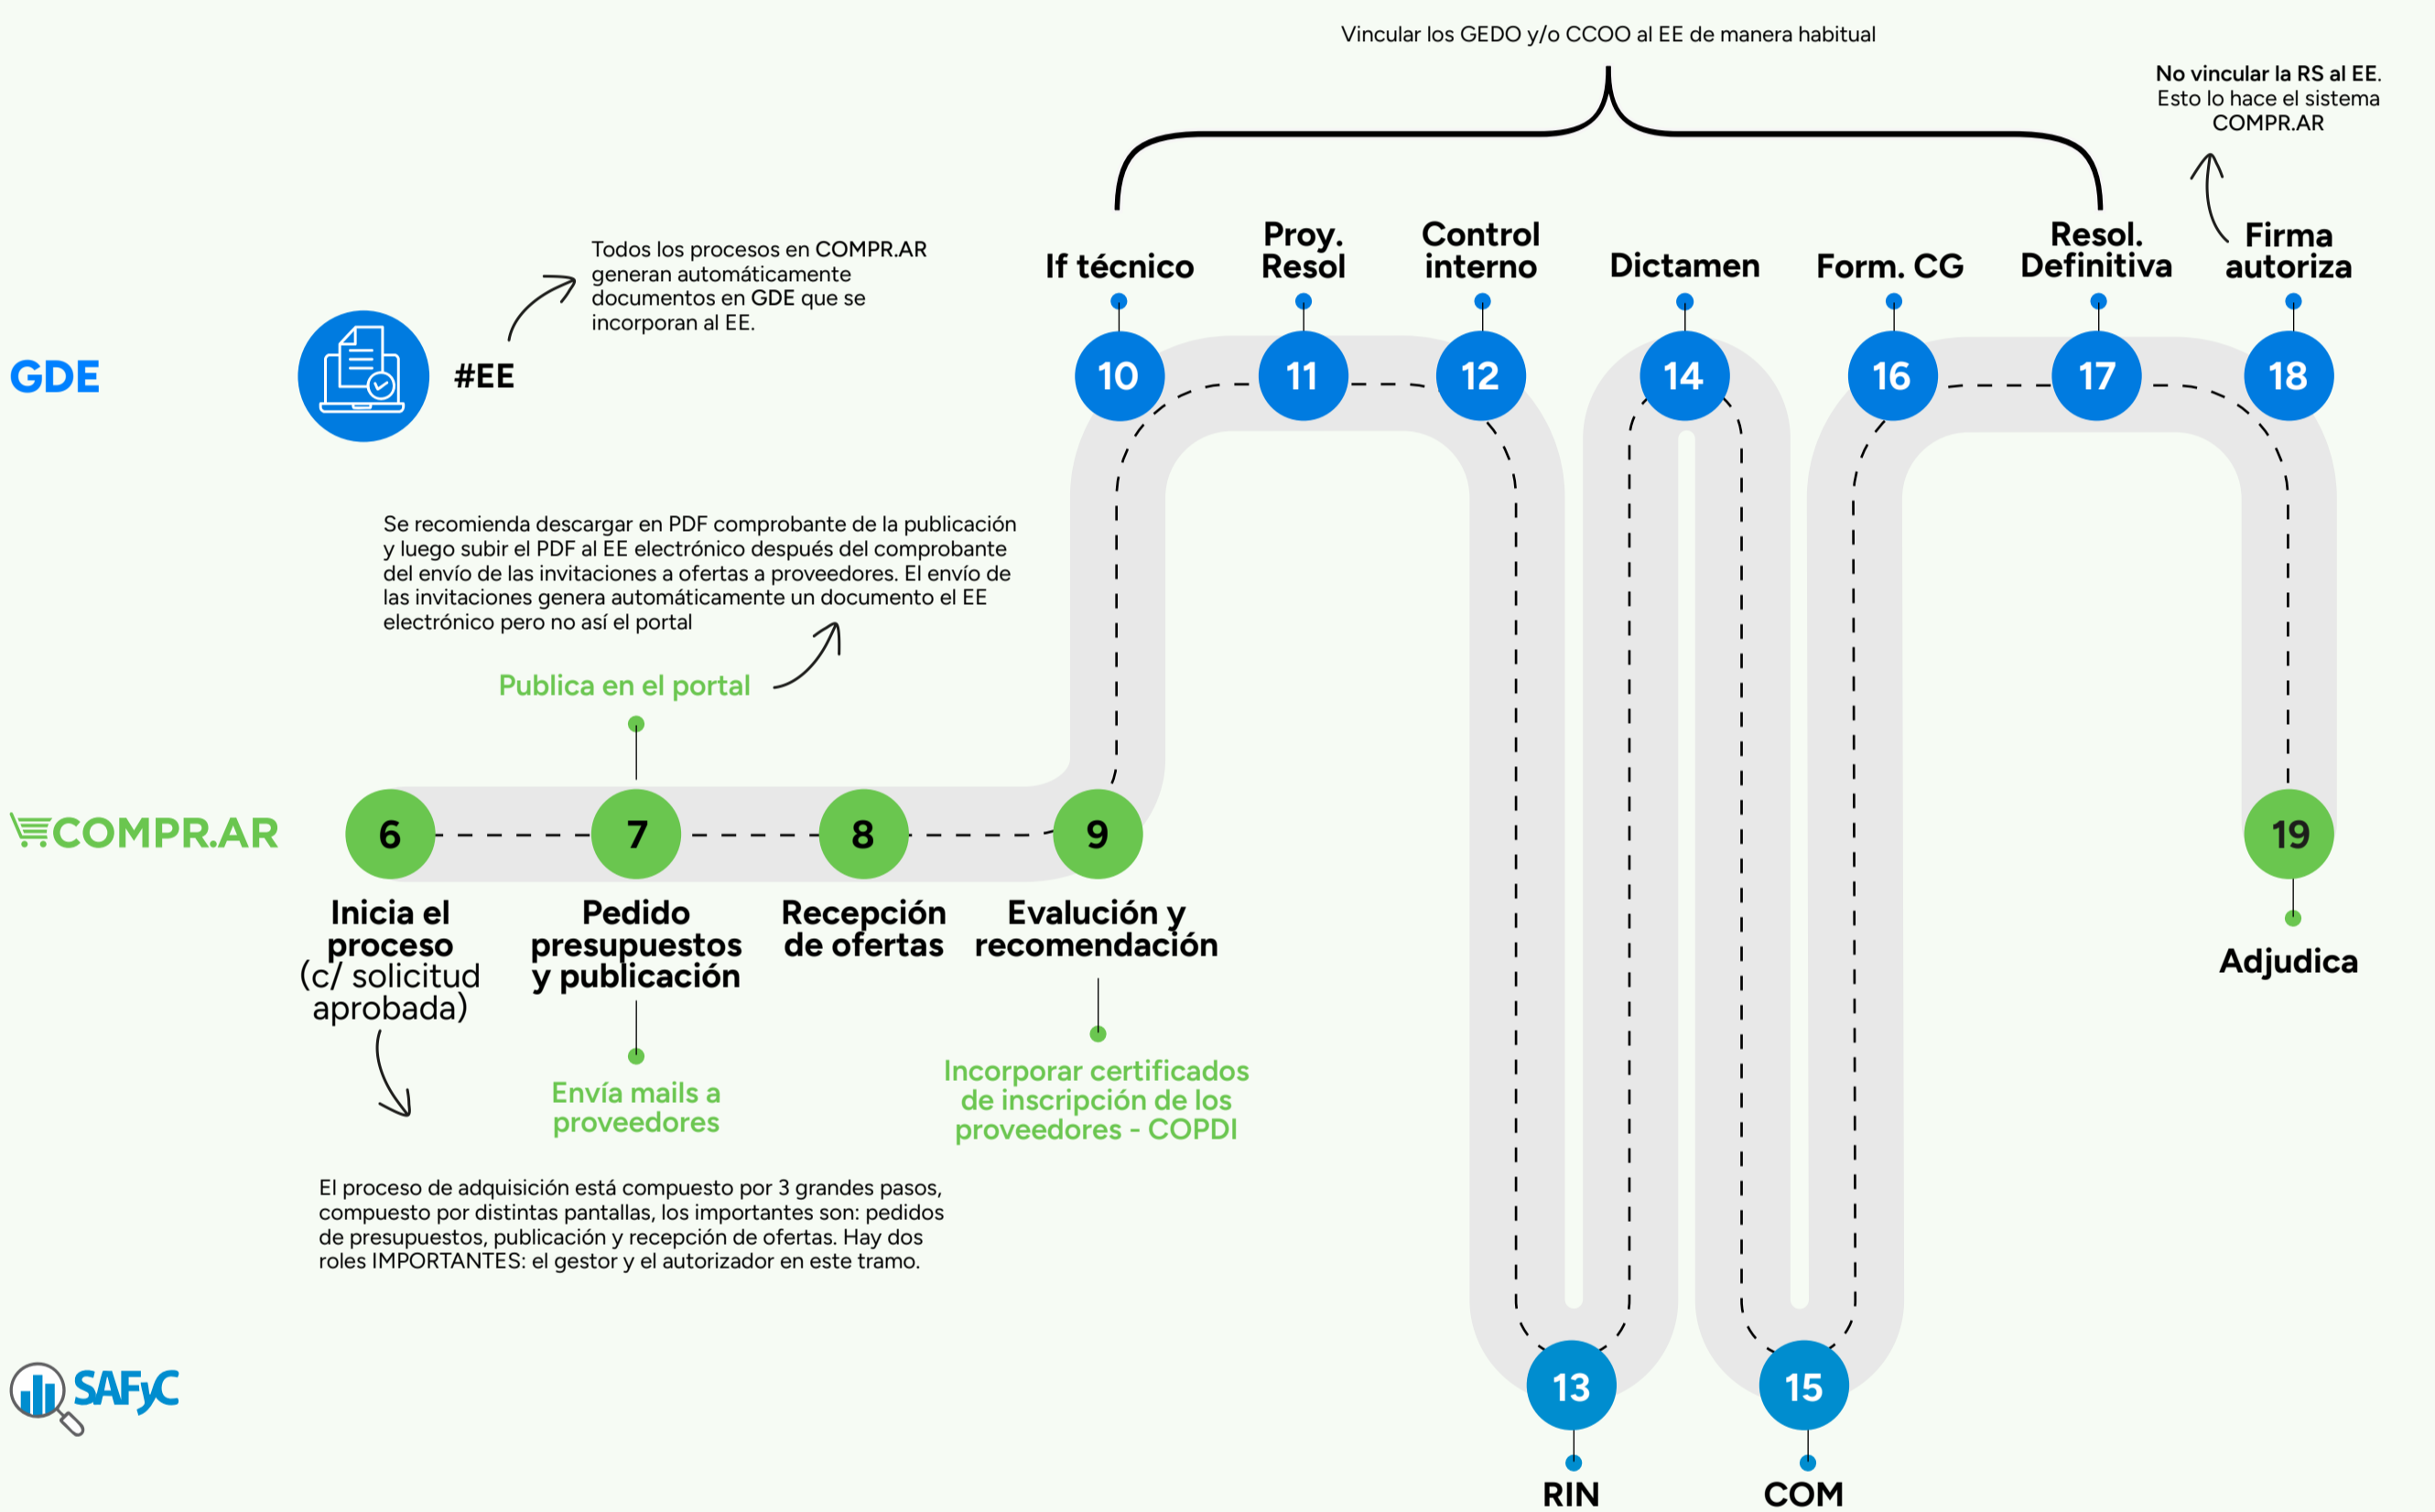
Vincular los GEDO y/o CCOO al EE de manera habitual

No vincular la RS al EE. Esto lo hace el sistema COMPR.AR

Todos los procesos en COMPR.AR generan automáticamente documentos en GDE que se incorporan al EE.

GDE

#EE

If técnico
10

Proy. Resol
11

Control interno
12

Dictamen
14

Form. CG
16

Resol. Definitiva
17

Firma autoriza
18

Se recomienda descargar en PDF comprobante de la publicación y luego subir el PDF al EE electrónico después del comprobante del envío de las invitaciones a ofertas a proveedores. El envío de las invitaciones genera automáticamente un documento el EE electrónico pero no así el portal

Publica en el portal

COMPR.AR

6
Inicia el proceso (c/ solicitud aprobada)

7
Pedido presupuestos y publicación

Envía mails a proveedores

8
Recepción de ofertas

9
Evalución y recomendación

Incorporar certificados de inscripción de los proveedores - COPDI

19
Adjudica

El proceso de adquisición está compuesto por 3 grandes pasos, compuesto por distintas pantallas, los importantes son: pedidos de presupuestos, publicación y recepción de ofertas. Hay dos roles IMPORTANTES: el gestor y el autorizador en este tramo.

13
RIN

15
COM

SAFyC